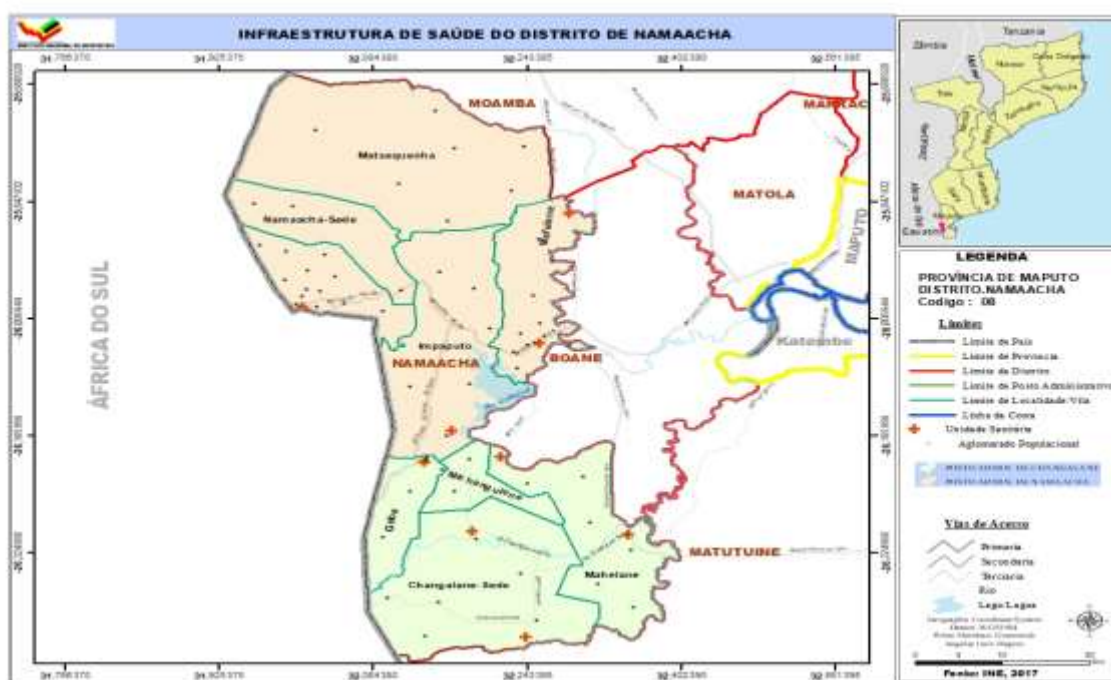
INFRAESTRUTURA DE SAÚDE DO DISTRITO DE NAMAACHA

MOAMBA
MARRAC
Matsequenha
Namaacha-Sede
MATOLA
MAPUTO
ÁFRICA DO SUL
Impaputo
NAMAACHA
BOANE
Katembe
Changalane
Changalane-Sede
Mahelane
MATUTUINE

Tanzania
Zâmbia

LEGENDA
PROVINCIA DE MAPUTO
DISTRITO.NAMAACHA
Codigo : 08

Limites
Limite de País
Limite de Provincia
Limite de Distrito
Limite de Posto Administrativo
Limite de Localidade/Vila
Linha da Costa
Unidade Sanitária
Aglomerado Populacional

Vias de Acesso
Primaria
Secundaria
Terciaria
Rio
Lago/Lagoa

Fonte: INE, 2017